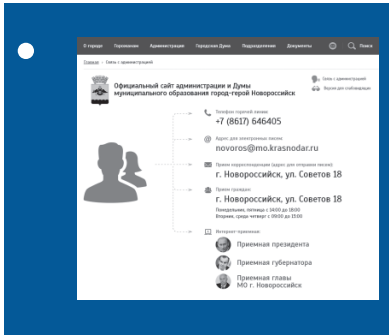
О городе Управление Администрация Городская Дума Подразделения Документы

Главная › Связь с администрацией

Официальный сайт администрации и Думы муниципального образования город-герой Новороссийск

Связь с администрацией

Версия для слабовидящих

Телефон горячей линии
+7 (8617) 646405

Адрес для электронных писем
novoros@mo.krasnodar.ru

Прием корреспонденции (адрес для отправки писем)
г. Новороссийск, ул. Советов 18

Прием граждан
г. Новороссийск, ул. Советов 18
Понедельник, пятница с 14:00 до 18:00
Вторник, среда четверг с 09:00 до 13:00

Интернет-приемная

Приемная президента

Приемная губернатора

Приемная главы МО г. Новороссийск